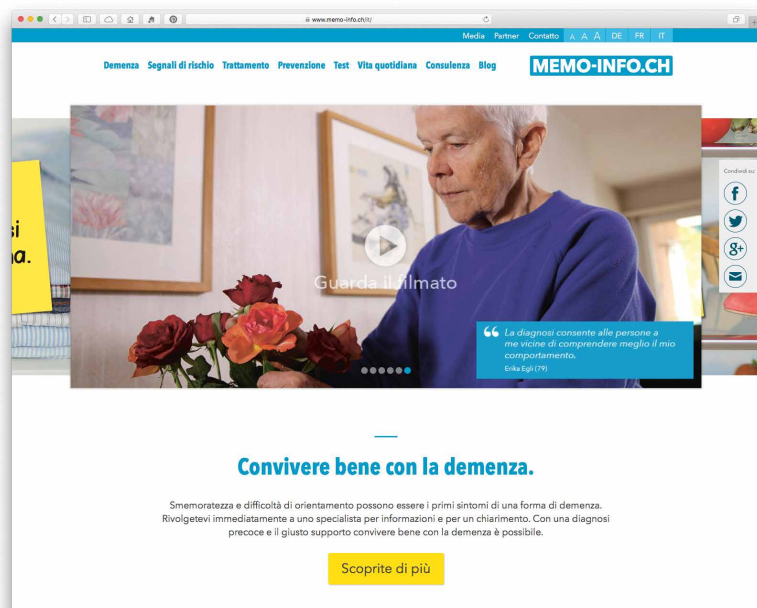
www.memo-info.ch/it/

Media Partner Contatto A A A DE FR IT

Demenza Segnali di rischio Trattamento Prevenzione Test Vita quotidiana Consulenza Blog

MEMO-INFO.CH

si
na.

Guarda il filmato

La diagnosi consente alle persone a me vicine di comprendere meglio il mio comportamento.
Erika Egli (79)

Condividi su:

Convivere bene con la demenza.

Smemoratezza e difficoltà di orientamento possono essere i primi sintomi di una forma di demenza. Rivolgetevi immediatamente a uno specialista per informazioni e per un chiarimento. Con una diagnosi precoce e il giusto supporto convivere bene con la demenza è possibile.

Scoprite di più